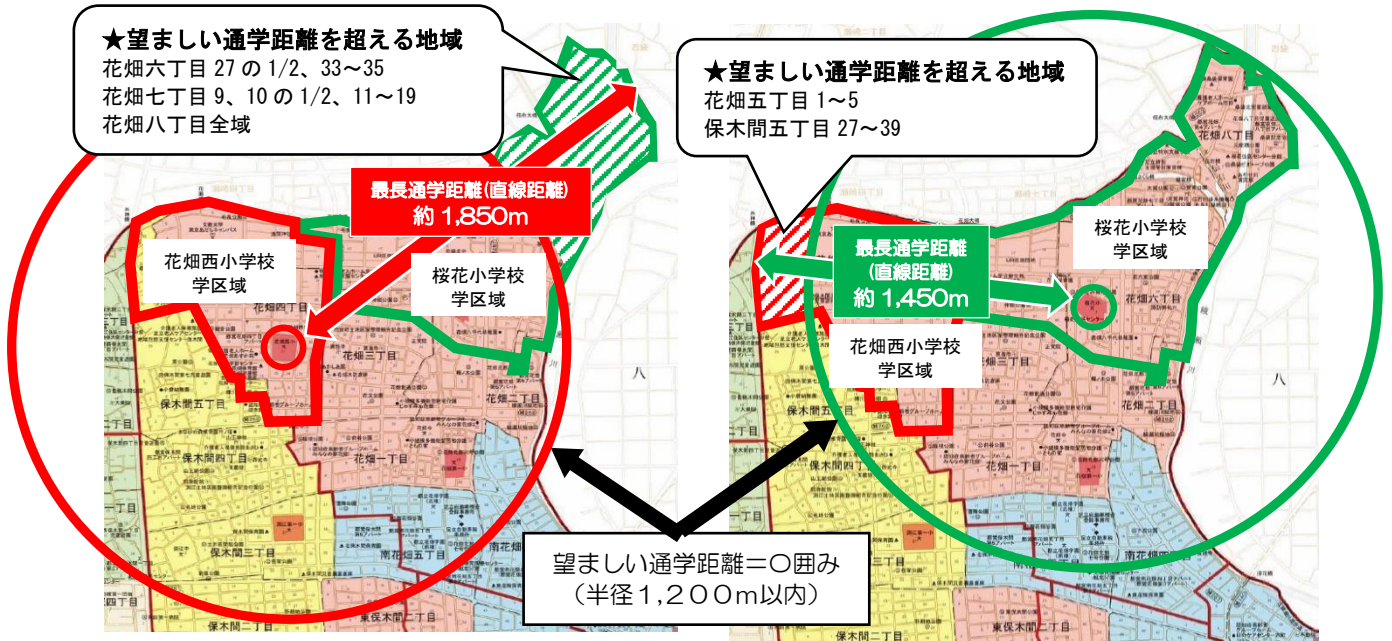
★望ましい通学距離を超える地域
花畑六丁目 27 の 1/2、33～35
花畑七丁目 9、10 の 1/2、11～19
花畑八丁目全域

最長通学距離(直線距離)
約 1,850m

花畑西小学校
学区域

桜花小学校
学区域

花畑四丁目
花畑三丁目
花畑二丁目
花畑一丁目
保木間五丁目
保木間四丁目
保木間三丁目
南花畑
東保木間二丁目
保木間二丁目

★望ましい通学距離を超える地域
花畑五丁目 1～5
保木間五丁目 27～39

桜花小学校
学区域

最長通学距離
(直線距離)
約 1,450m

花畑六丁目
花畑八丁目

花畑西小学校
学区域

花畑二丁目
花畑一丁目
保木間五丁目
保木間四丁目
保木間三丁目
南花畑
東保木間二丁目
保木間二丁目
八

望ましい通学距離＝○囲み
（半径1,200m以内）